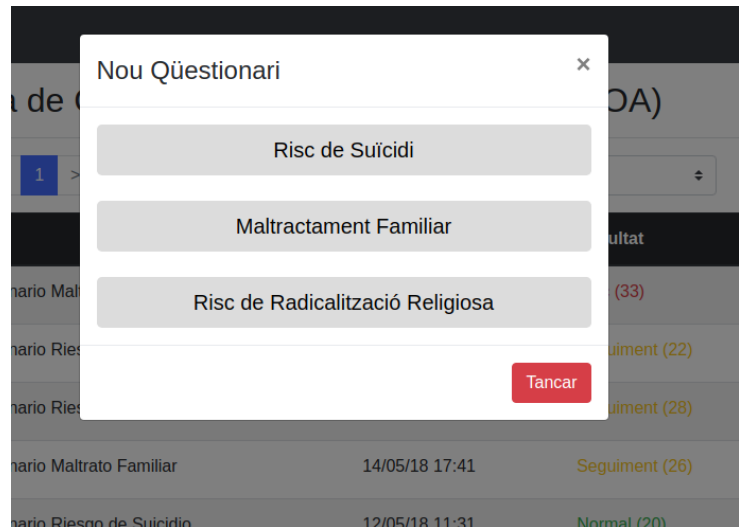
Nou Qüestionari

×

Risc de Suïcidi

Maltractament Familiar

Risc de Radicalització Religiosa

Tancar

a de C

OA)

1 >

ultat

nario Malt

(33)

nario Ries

uiment (22)

nario Ries

uiment (28)

nario Maltrato Familiar 14/05/18 17:41 Seguiment (26)

nario Riesgo de Suicidio 12/05/18 11:31 Normal (20)